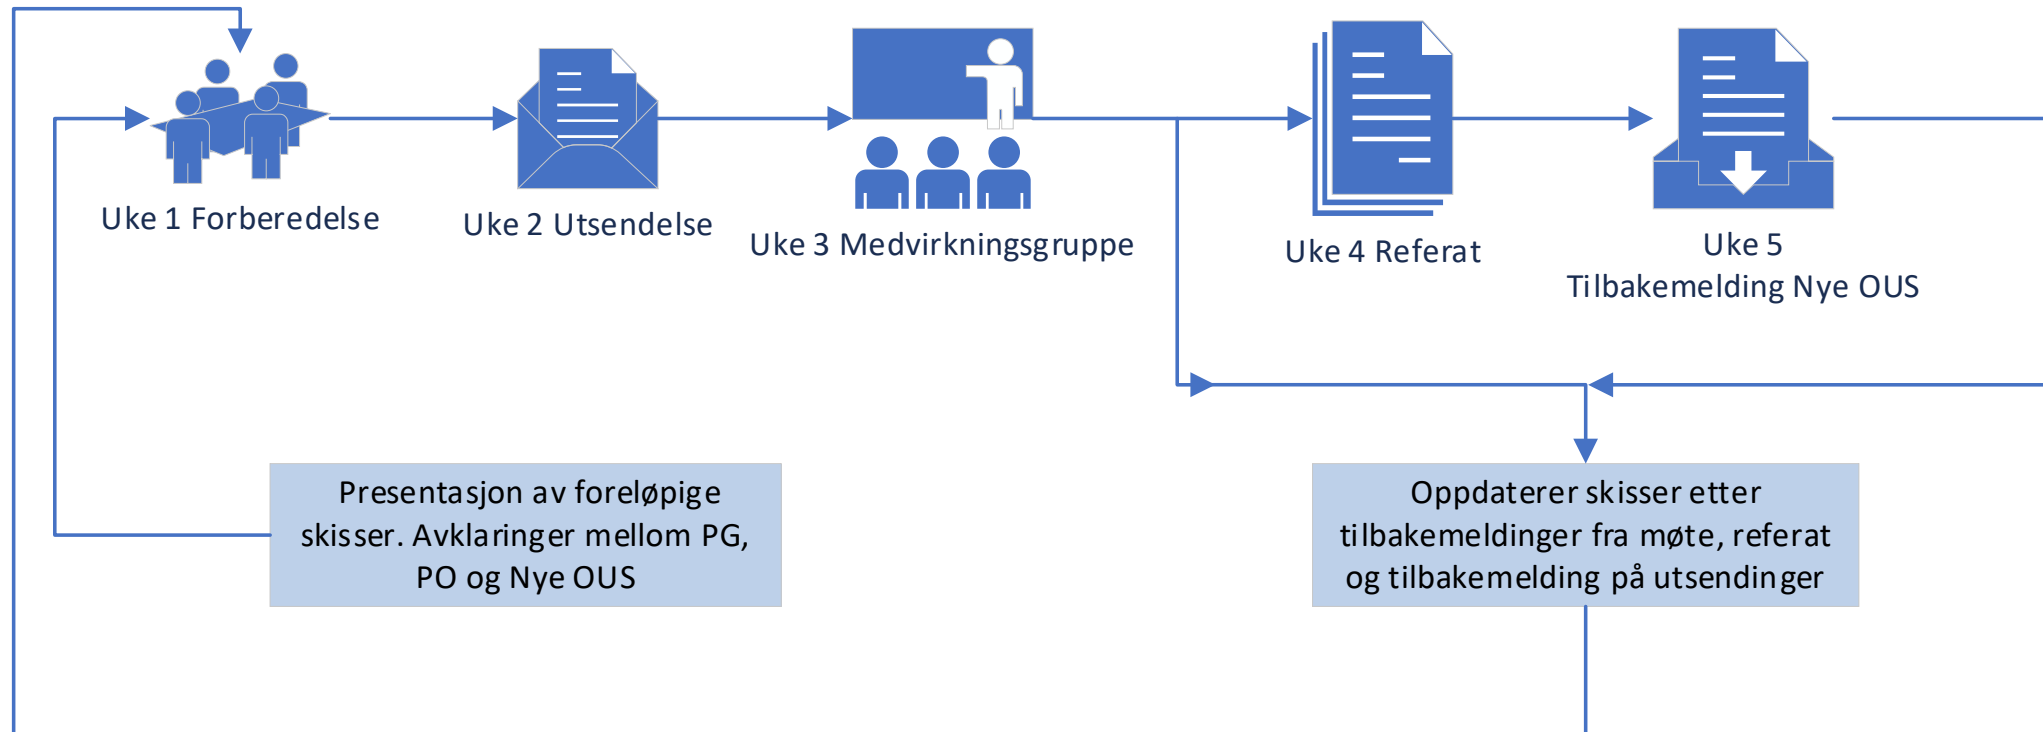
Uke 1 Forberedelse

Uke 2 Utsendelse

Uke 3 Medvirkningsgruppe

Uke 4 Referat

Uke 5
Tilbakemelding Nye OUS

Presentasjon av foreløpige skisser. Avklaringer mellom PG, PO og Nye OUS

Oppdaterer skisser etter tilbakemeldinger fra møte, referat og tilbakemelding på utsendinger